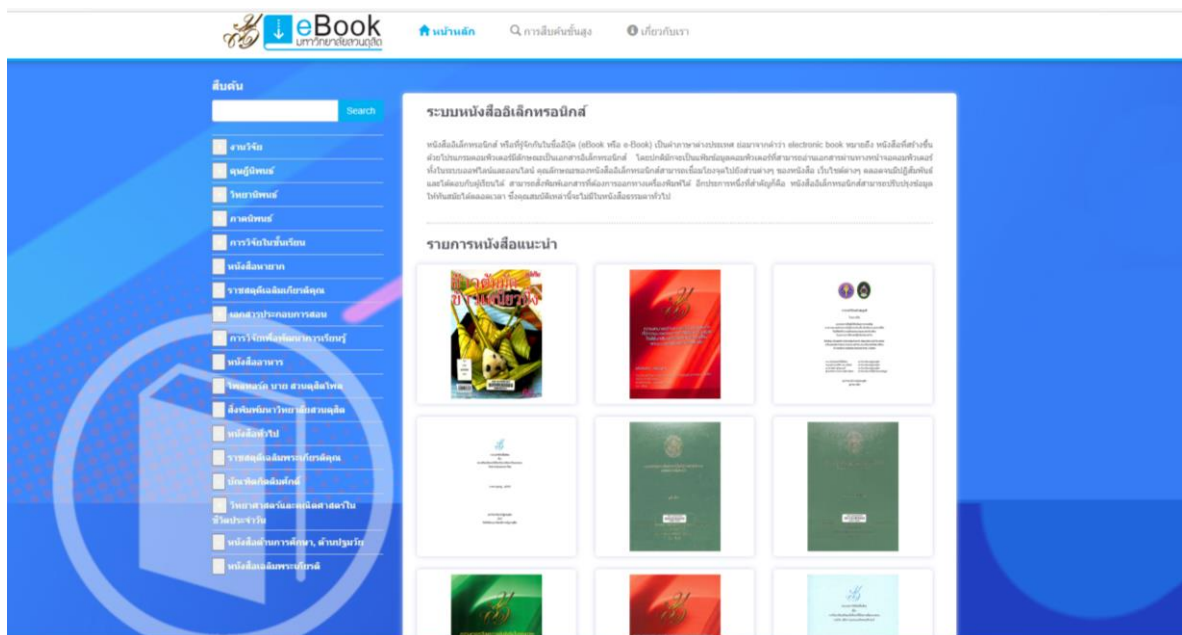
eBook มหาวิทยาลัยสวนดุสิต

หน้าแรก
การสืบค้นขั้นสูง
เกี่ยวกับเรา

สืบค้น
Search

งานวิจัย
ดุษฎีนิพนธ์
วิทยานิพนธ์
ภาคนิพนธ์
การวิจัยในชั้นเรียน
หนังสือตำรา
ราชสดุดีเฉลิมเกียรติคุณ
เอกสารประกอบการสอน
การวิจัยเพื่อพัฒนาการเรียนรู้
หนังสืออาหาร
โพลหลาก หลาย สวนดุสิตโพล
สิ่งพิมพ์มหาวิทยาลัยสวนดุสิต
หนังสือทั่วไป
ราชสดุดีเฉลิมพระเกียรติคุณ
บัณฑิตก้าวหน้า
วิทยาศาสตร์และคณิตศาสตร์ในชีวิตประจำวัน
หนังสือด้านการศึกษา, ด้านปฐมวัย
หนังสือเฉลิมพระเกียรติ

ระบบหนังสืออิเล็กทรอนิกส์

หนังสืออิเล็กทรอนิกส์ หรือที่รู้จักกันในชื่ออีบุ๊ค (eBook หรือ e-Book) เป็นคำภาษาต่างประเทศ ย่อมาจากคำว่า electronic book หมายถึง หนังสือที่สร้างขึ้นด้วยโปรแกรมคอมพิวเตอร์มีลักษณะเป็นเอกสารอิเล็กทรอนิกส์ โดยปกติมักจะเป็นแฟ้มข้อมูลคอมพิวเตอร์ที่สามารถอ่านเอกสารผ่านทางหน้าจอคอมพิวเตอร์ทั้งในระบบออฟไลน์และออนไลน์ คุณลักษณะของหนังสืออิเล็กทรอนิกส์สามารถเชื่อมโยงจุดไปยังส่วนต่างๆ ของหนังสือ เว็บไซต์ต่างๆ ตลอดจนมีปฏิสัมพันธ์และโต้ตอบกับผู้เรียนได้ สามารถสั่งพิมพ์เอกสารที่ต้องการออกทางเครื่องพิมพ์ได้ อีกประการหนึ่งที่สำคัญก็คือ หนังสืออิเล็กทรอนิกส์สามารถปรับปรุงข้อมูลให้ทันสมัยได้ตลอดเวลา ซึ่งคุณสมบัติเหล่านี้จะไม่มีในหนังสือธรรมดาทั่วไป

รายการหนังสือแนะนำ